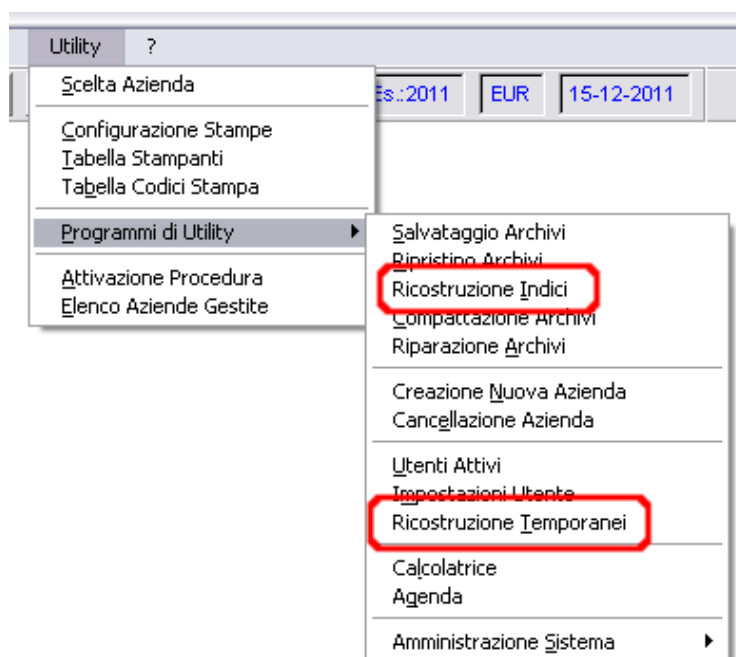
Utility ?

Es.:2011 EUR 15-12-2011

Scelta Azienda

Configurazione Stampe
Tabella Stampanti
Tabella Codici Stampa

Programmi di Utility

Attivazione Procedura
Elenco Aziende Gestite

Salvataggio Archivi
Ripristino Archivi
Ricostruzione Indici
Compattazione Archivi
Riparazione Archivi

Creazione Nuova Azienda
Cancellazione Azienda

Utenti Attivi
Impostazioni Utente
Ricostruzione Temporanei

Calcolatrice
Agenda

Amministrazione Sistema